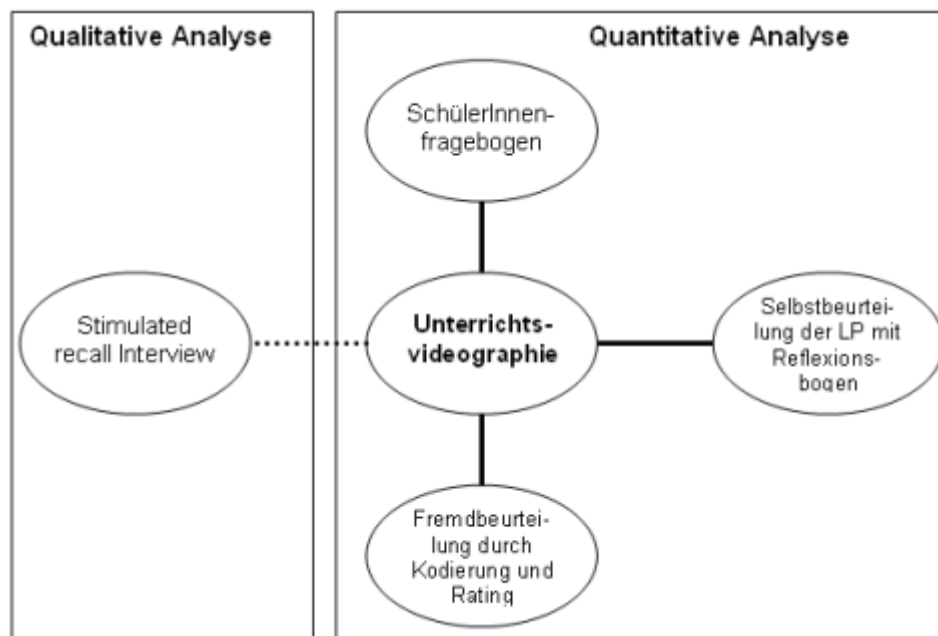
Qualitative Analyse

Stimulated recall Interview

Quantitative Analyse

SchülerInnenfragebogen

Unterrichtsvideographie

Selbstbeurteilung der LP mit Reflexionsbogen

Fremdbeurteilung durch Kodierung und Rating